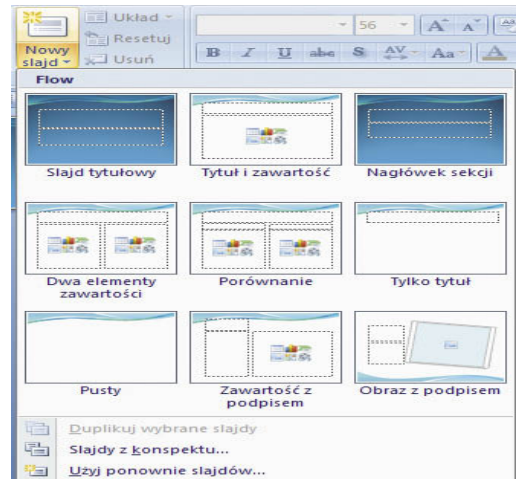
Nowy slajd
Układ
Resetuj
Usuń
56
B I U abc S AV Aa

Flow

Slajd tytułowy
Tytuł i zawartość
Nagłówek sekcji
Dwa elementy zawartości
Porównanie
Tylko tytuł
Pusty
Zawartość z podpisem
Obraz z podpisem

Duplikuj wybrane slajdy
Slajdy z konspektu...
Użyj ponownie slajdów...